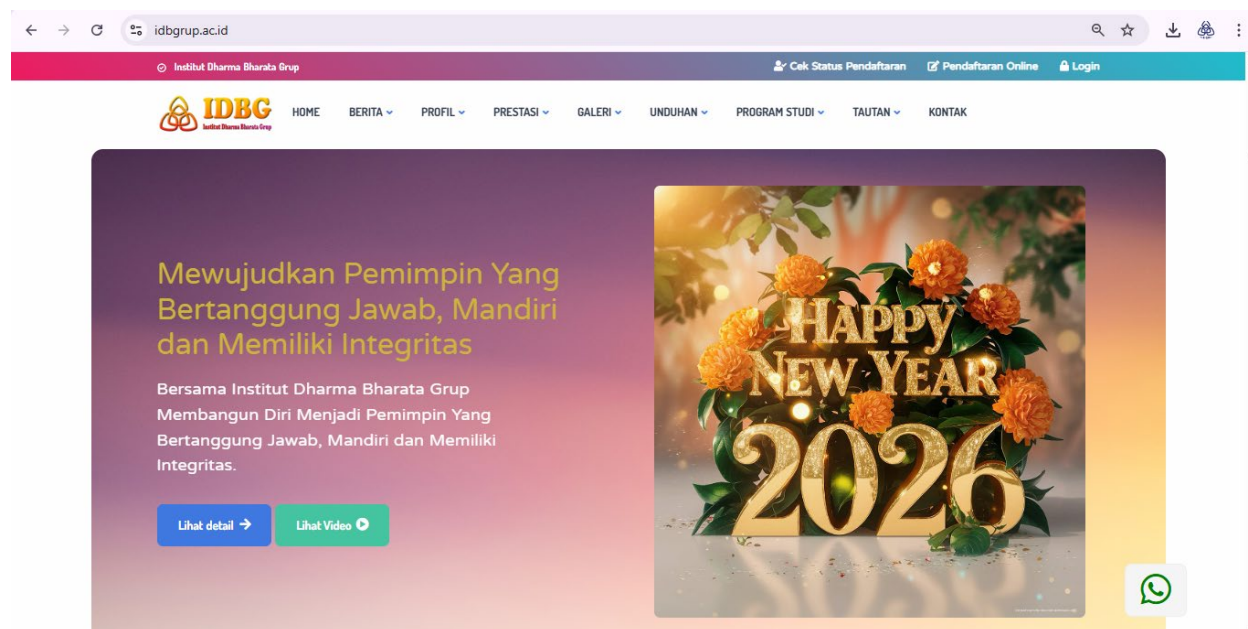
idbgrup.ac.id

Institut Dharma Bharata Grup

Cek Status Pendaftaran Pendaftaran Online Login

IDBG
Institut Dharma Bharata Grup

HOME BERITA PROFIL PRESTASI GALERI UNDUHAN PROGRAM STUDI TAUTAN KONTAK

Mewujudkan Pemimpin Yang Bertanggung Jawab, Mandiri dan Memiliki Integritas

Bersama Institut Dharma Bharata Grup Membangun Diri Menjadi Pemimpin Yang Bertanggung Jawab, Mandiri dan Memiliki Integritas.

Lihat detail Lihat Video

HAPPY NEW YEAR 2026